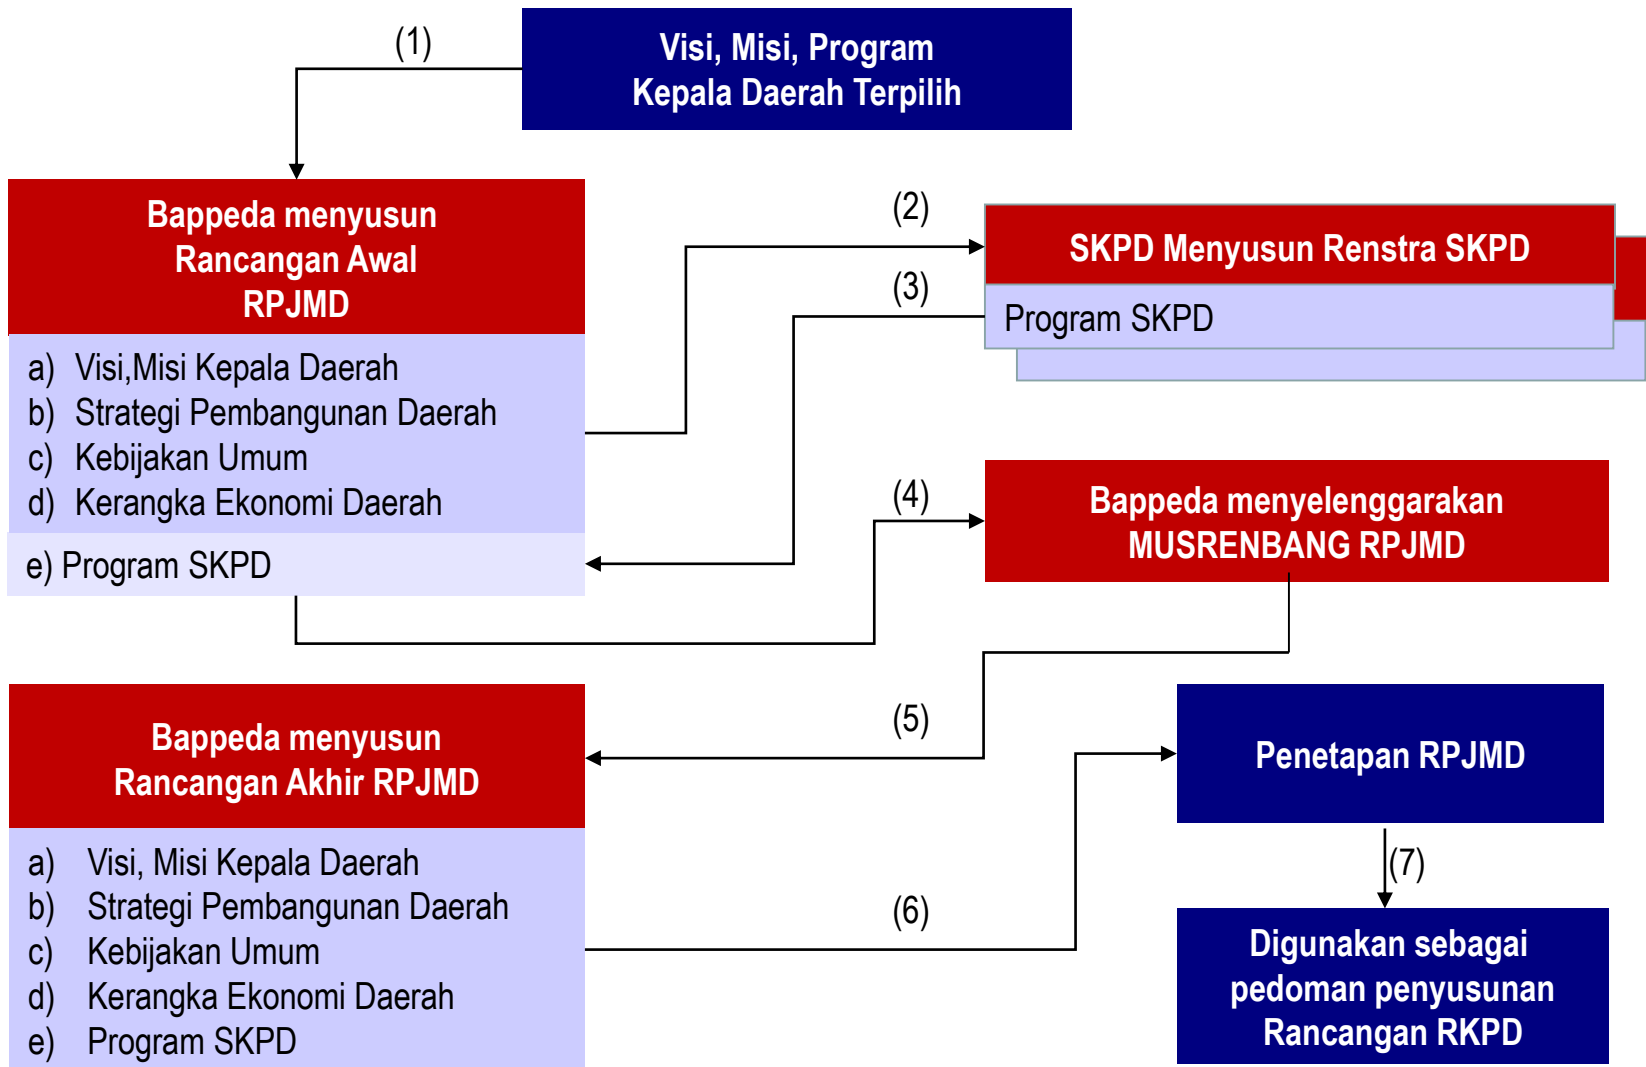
(1)

Visi, Misi, Program
Kepala Daerah Terpilih

Bappeda menyusun
Rancangan Awal
RPJMD

a) Visi,Misi Kepala Daerah
b) Strategi Pembangunan Daerah
c) Kebijakan Umum
d) Kerangka Ekonomi Daerah

e) Program SKPD

(2)

(3)

SKPD Menyusun Renstra SKPD

Program SKPD

(4)

Bappeda menyelenggarakan
MUSRENBANG RPJMD

(5)

Bappeda menyusun
Rancangan Akhir RPJMD

a) Visi, Misi Kepala Daerah
b) Strategi Pembangunan Daerah
c) Kebijakan Umum
d) Kerangka Ekonomi Daerah
e) Program SKPD

(6)

Penetapan RPJMD

(7)

Digunakan sebagai
pedoman penyusunan
Rancangan RKPD